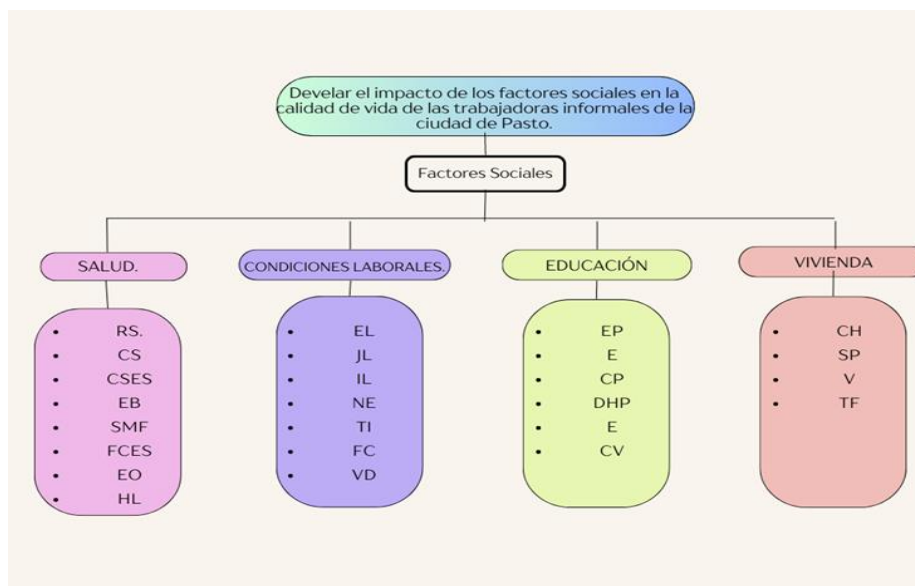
Develar el impacto de los factores sociales en la calidad de vida de las trabajadoras informales de la ciudad de Pasto.

Factores Sociales

SALUD.
- RS.
- CS
- CSES
- EB
- SMF
- FCES
- EO
- HL

CONDICIONES LABORALES.
- EL
- JL
- IL
- NE
- TI
- FC
- VD

EDUCACIÓN
- EP
- E
- CP
- DHP
- E
- CV

VIVIENDA
- CH
- SP
- V
- TF